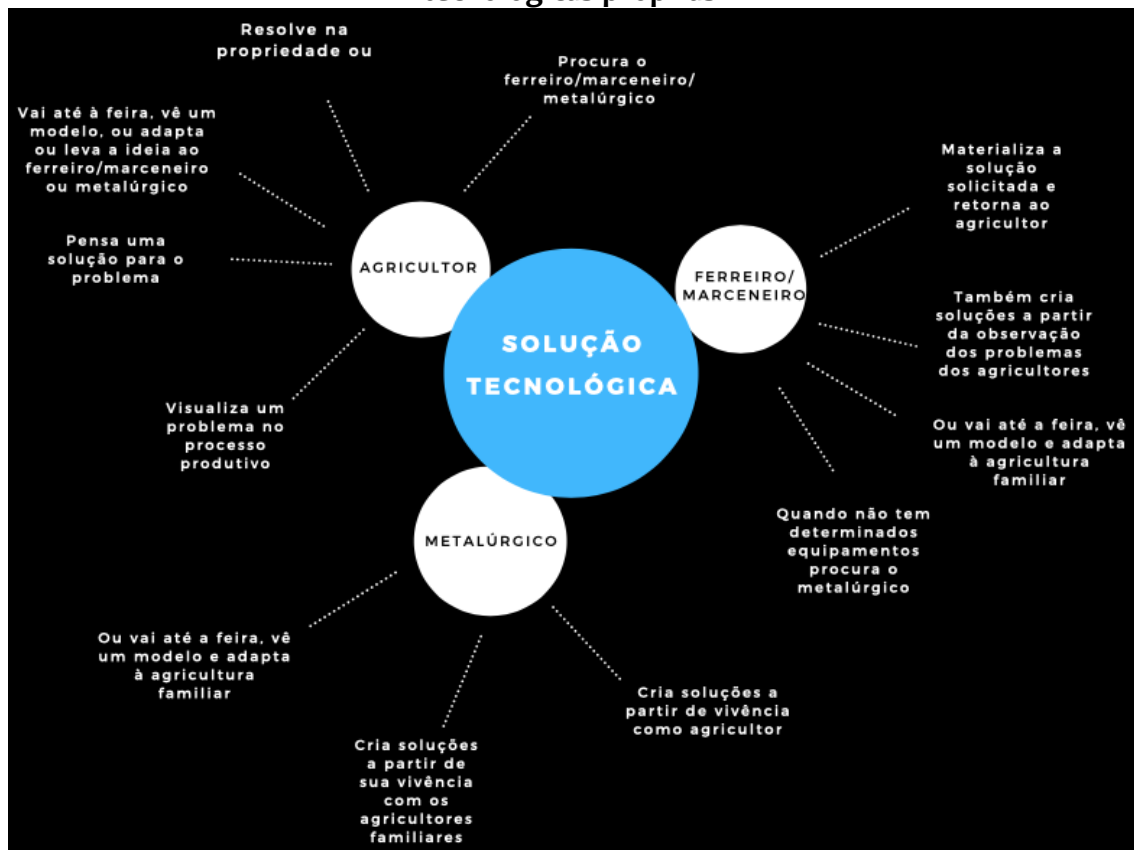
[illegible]

Resolve na propriedade ou

Procura o ferreiro/marceneiro/ metalúrgico

Vai até à feira, vê um modelo, ou adapta ou leva a ideia ao ferreiro/marceneiro ou metalúrgico

Pensa uma solução para o problema

AGRICULTOR

Materializa a solução solicitada e retorna ao agricultor

FERREIRO/ MARCENEIRO

SOLUÇÃO TECNOLÓGICA

Também cria soluções a partir da observação dos problemas dos agricultores

Visualiza um problema no processo produtivo

Ou vai até a feira, vê um modelo e adapta à agricultura familiar

Quando não tem determinados equipamentos procura o metalúrgico

METALÚRGICO

Ou vai até a feira, vê um modelo e adapta à agricultura familiar

Cria soluções a partir de vivência como agricultor

Cria soluções a partir de sua vivência com os agricultores familiares